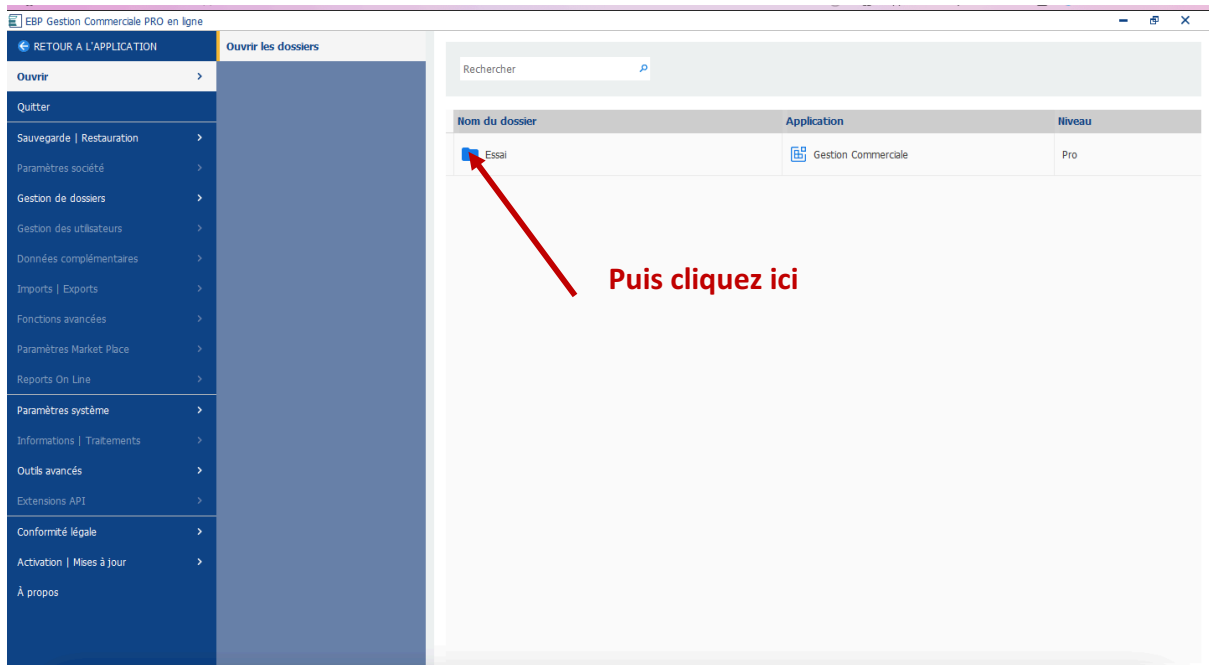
EBP Gestion Commerciale PRO en ligne

RETOUR A L'APPLICATION
Ouvrir
Quitter
Sauvegarde | Restauration
Paramètres société
Gestion de dossiers
Gestion des utilisateurs
Données complémentaires
Imports | Exports
Fonctions avancées
Paramètres Market Place
Reports On Line
Paramètres système
Informations | Traitements
Outils avancés
Extensions API
Conformité légale
Activation | Mises à jour
À propos

Ouvrir les dossiers

Rechercher

| Nom du dossier | Application | Niveau |
|---|---|---|
| Essai | Gestion Commerciale | Pro |

Puis cliquez ici